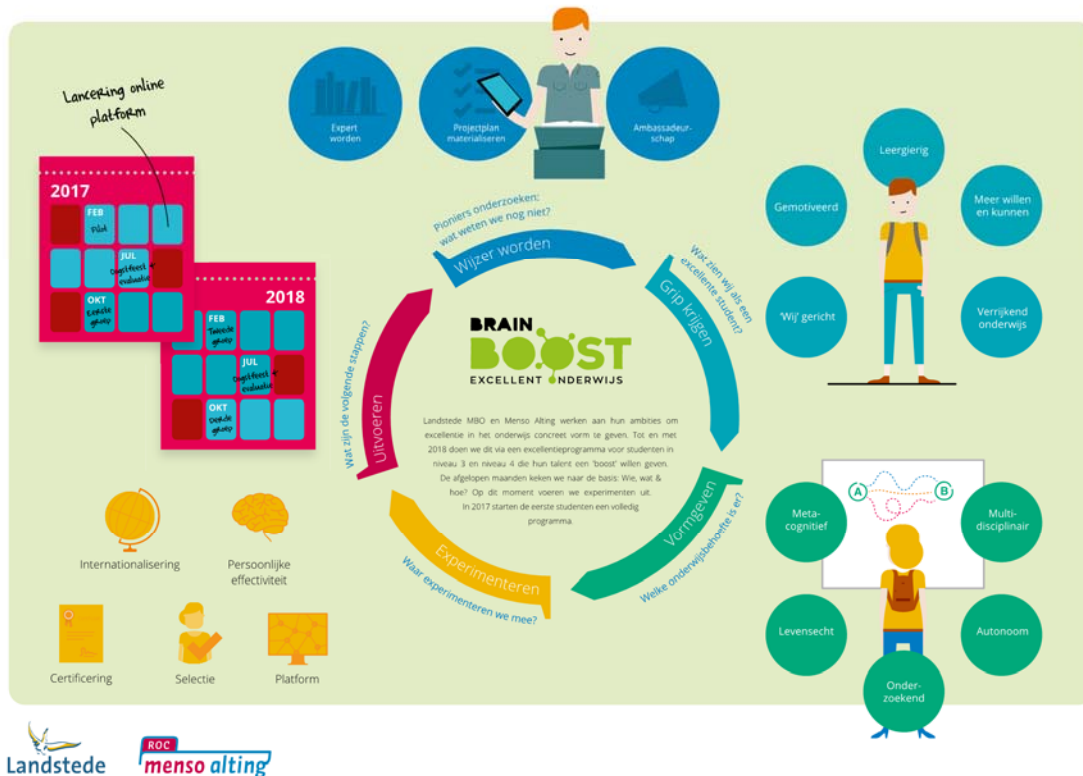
Expert worden

Projectplan materialiseren

Ambassadeurschap

Lancering online platform

2017

FEB Pilot

JUL Dagfeest + evaluatie

OKT Eerste groep

2018

FEB Tweede groep

JUL Dagfeest + evaluatie

OKT Derde groep

Pioniers onderzoeken: wat weten we nog niet?

Wijzer worden

Wat zien wij als een excellente student?

Grip krijgen

BRAIN BOOST EXCELLENT ONDERWIJS

Landstede MBO en Menso Alting werken aan hun ambities om excellentie in het onderwijs concreet vorm te geven. Tot en met 2018 doen we dit via een excellentieprogramma voor studenten in niveau 3 en niveau 4 die hun talent een 'boost' willen geven. De afgelopen maanden keken we naar de basis: Wie, wat & hoe? Op dit moment voeren we experimenten uit. In 2017 starten de eerste studenten een volledig programma.

Wat zijn de volgende stappen?

Uitvoeren

Vormgeven

Welke onderwijsbehoefte is er?

Experimenteren

Waar experimenteren we mee?

Leergierig

Gemotiveerd

Meer willen en kunnen

'Wij' gericht

Verrijkend onderwijs

A

B

Metacognitief

Multidisciplinair

Levensecht

Autonoom

Onderzoekend

Internationalisering

Persoonlijke effectiviteit

Certificering

Selectie

Platform

Landstede

ROC menso alting